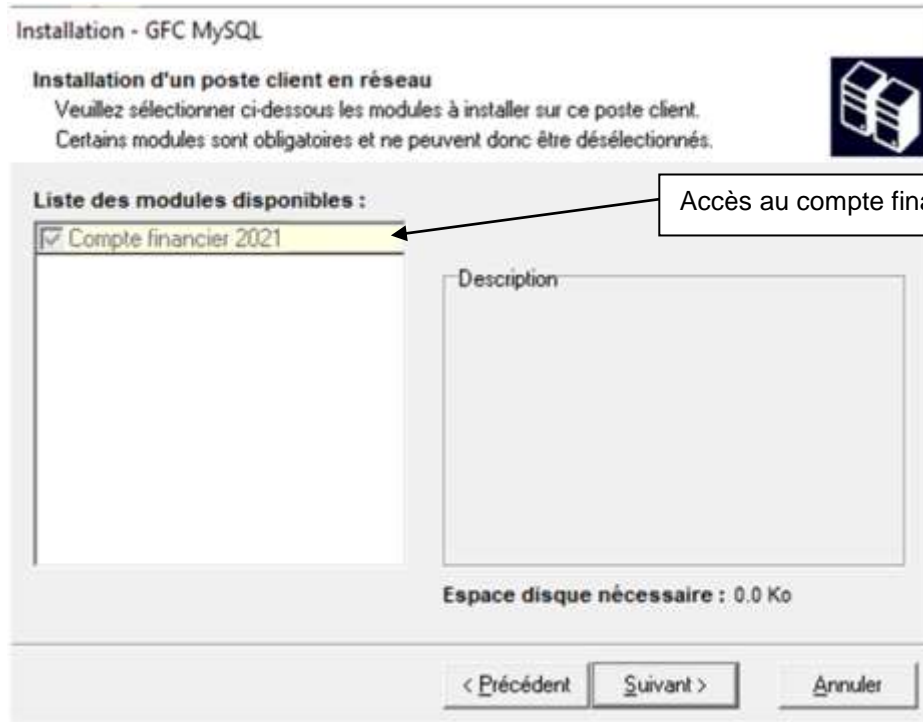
Installation - GFC MySQL

Installation d'un poste client en réseau
Veuillez sélectionner ci-dessous les modules à installer sur ce poste client.
Certains modules sont obligatoires et ne peuvent donc être désélectionnés.

Liste des modules disponibles :

Accès au compte fin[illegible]

Compte financier 2021

Description

Espace disque nécessaire : 0.0 Ko

< Précédent

Suivant >

Annuler